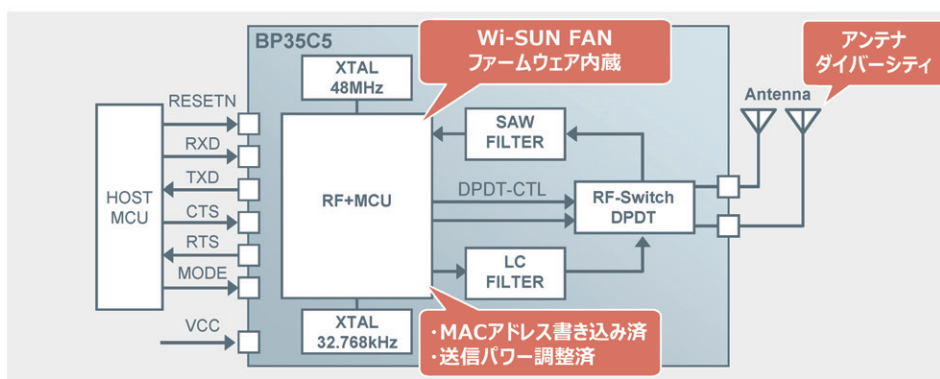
BP35C5

Wi-SUN FAN
ファームウェア内蔵

アンテナ
ダイバーシティ

XTAL
48MHz

Antenna

RESETN

RXD

TXD

CTS

RTS

MODE

VCC

HOST
MCU

RF+MCU

SAW
FILTER

DPDT-CTL

RF-Switch
DPDT

LC
FILTER

XTAL
32.768kHz

・MACアドレス書き込み済
・送信パワー調整済